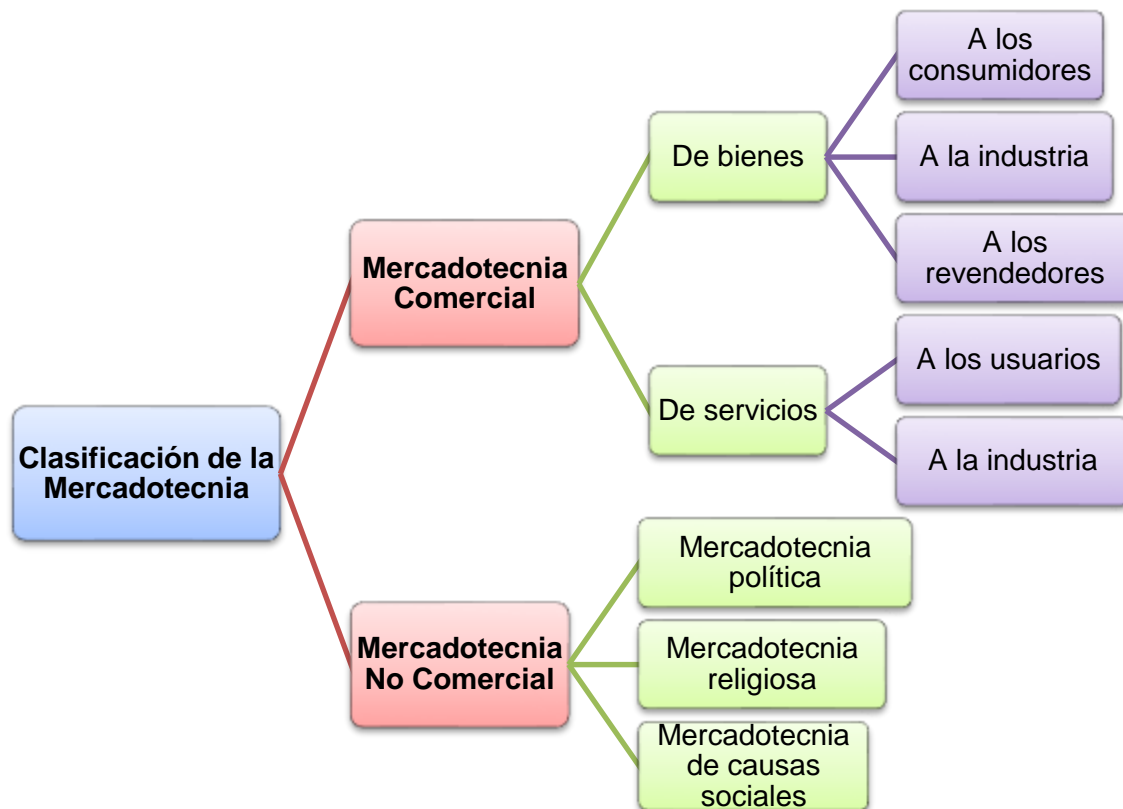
Clasificación de la Mercadotecnia

Mercadotecnia Comercial

De bienes

A los consumidores

A la industria

A los revendedores

De servicios

A los usuarios

A la industria

Mercadotecnia No Comercial

Mercadotecnia política

Mercadotecnia religiosa

Mercadotecnia de causas sociales